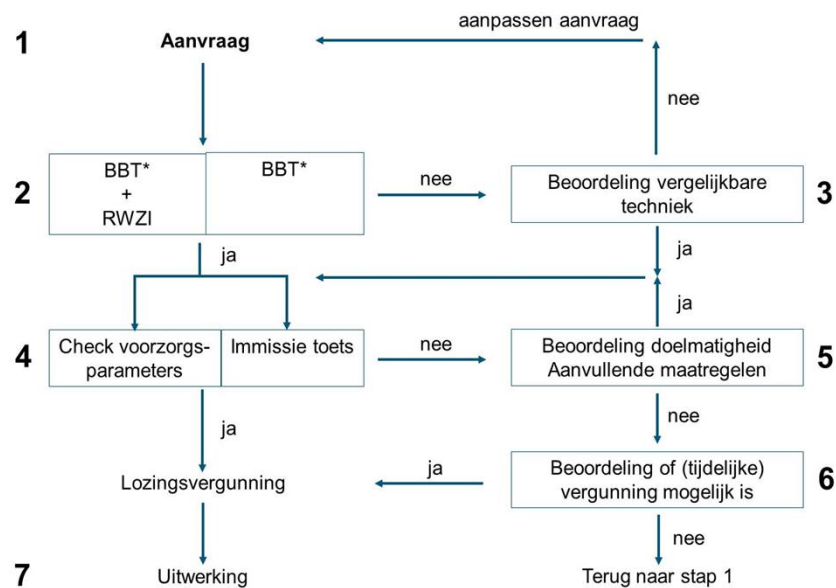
aanpassen aanvraag

1 **Aanvraag**

nee

2

| BBT* + RWZI | BBT* |
|---|---|

nee

Beoordeling vergelijkbare techniek 3

ja

ja

ja

4

| Check voorzorgs-parameters | Immissie toets |
|---|---|

nee

Beoordeling doelmatigheid Aanvullende maatregelen 5

ja

nee

Lozingsvergunning

ja

Beoordeling of (tijdelijke) vergunning mogelijk is 6

nee

7 Uitwerking

Terug naar stap 1